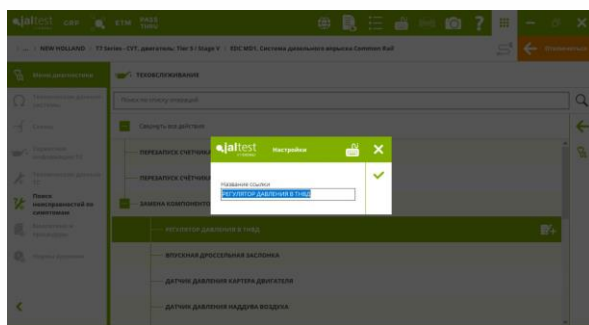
jaltest CAP ETM PASS

NEW HOLLAND > T7 Series - CVT, двигатель: Tier 3 / Stage V > EDC MD1, Система дизельного впрыска Common Rail

Меню диагностики

Поиск неисправностей по симптомам

ТЕХОБСЛУЖИВАНИЕ

Поиск по списку операций

Свернуть все действия

ПЕРЕЗАПУСК СЧЕТЧИКА

ПЕРЕЗАПУСК СЧЕТЧИКА

ЗАМЕНА КОМПОНЕНТОВ

РЕГУЛЯТОР ДАВЛЕНИЯ В ТНВД

ВПУСКНАЯ ДРОССЕЛЬНАЯ ЗАСЛОНКА

ДАТЧИК ДАВЛЕНИЯ КАРТЕРА ДВИГАТЕЛЯ

ДАТЧИК ДАВЛЕНИЯ НАДДУВА ВОЗДУХА

jaltest Настройки

Название ссылки

РЕГУЛЯТОР ДАВЛЕНИЯ В ТНВД